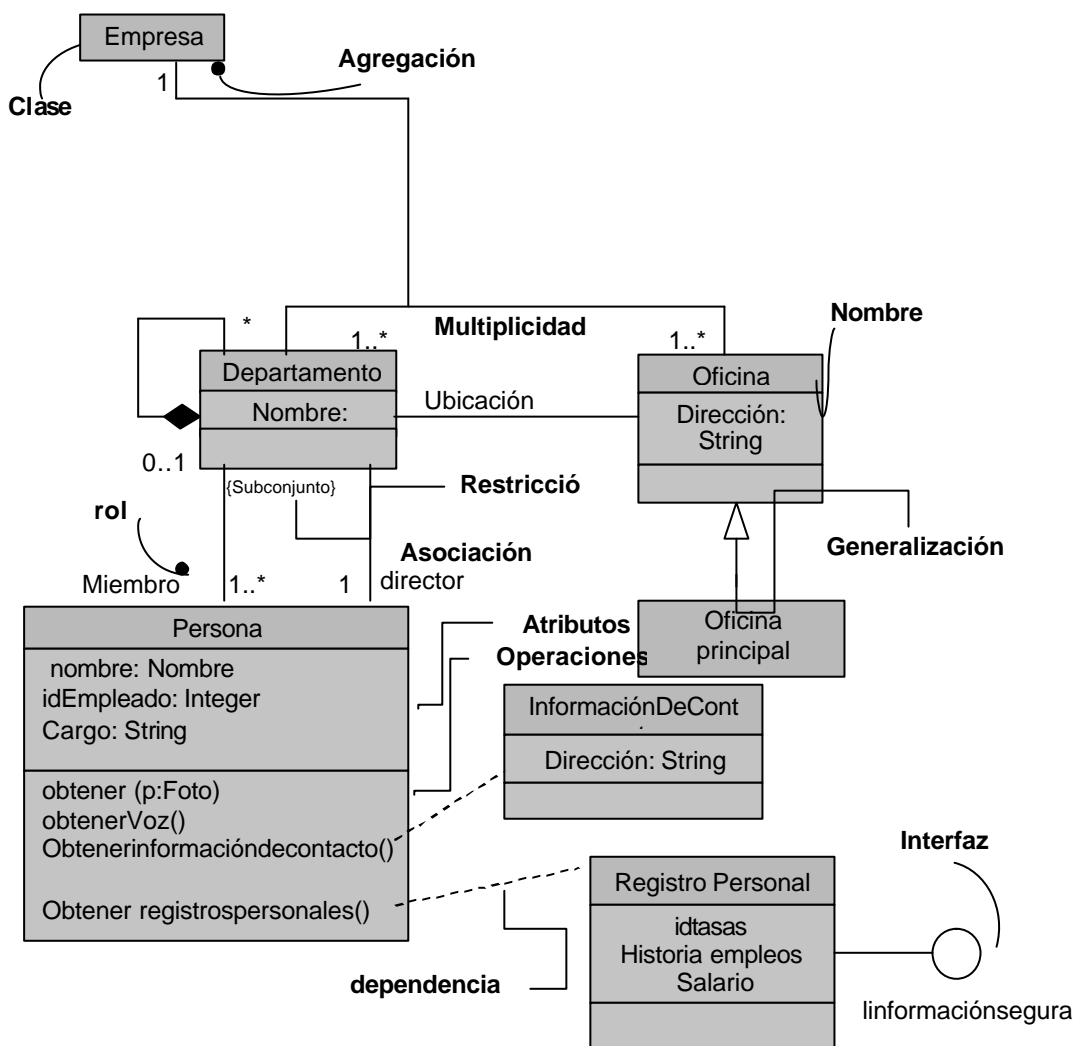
Empresa

Clase

1

Agregación

\*

1..\*

Multiplicidad

1..\*

Nombre

Departamento

Nombre:

Ubicación

Oficina

Dirección: String

0..1

{Subconjunto}

Restricció

rol

Asociación

director

Generalización

Miembro

1..\*

1

Persona

nombre: Nombre
idEmpleado: Integer
Cargo: String

obtener (p:Foto)
obtenerVoz()
Obtenerinformacióndecontacto()

Obtener registrospersonales()

Atributos

Operaciones

Oficina principal

InformaciónDeCont

Dirección: String

Interfaz

Registro Personal

idtasas
Historia empleos
Salario

dependencia

Iinformaciónsegura